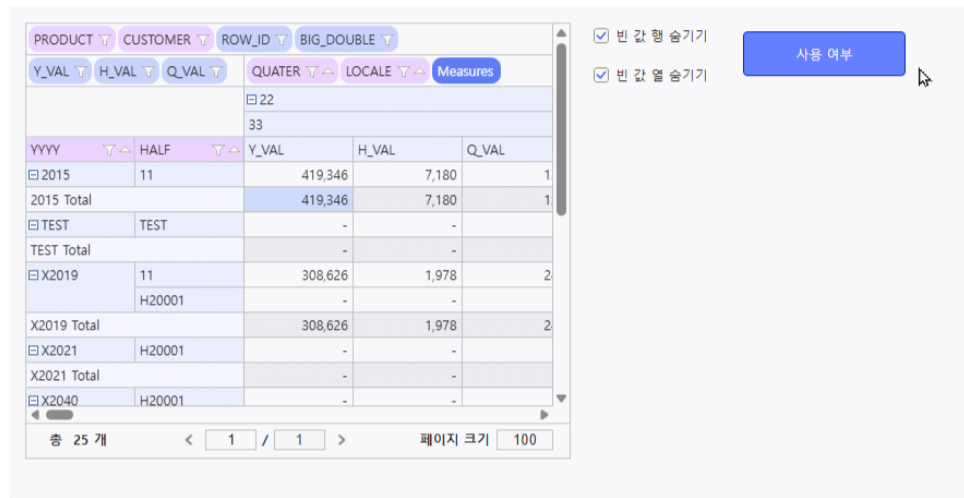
PRODUCT CUSTOMER ROW_ID BIG_DOUBLE

Y_VAL H_VAL Q_VAL QUATER LOCALE Measures

⊟22

33

| YYYY | HALF | Y_VAL | H_VAL | Q_VAL |
|---|---|---|---|---|
| ⊟2015 | 11 | 419,346 | 7,180 | 1 |
| 2015 Total | | 419,346 | 7,180 | 1 |
| ⊟TEST | TEST | - | - | |
| TEST Total | | - | - | |
| ⊟X2019 | 11 | 308,626 | 1,978 | 2 |
| | H20001 | - | - | |
| X2019 Total | | 308,626 | 1,978 | 2 |
| ⊟X2021 | H20001 | - | - | |
| X2021 Total | | - | - | |
| ⊟X2040 | H20001 | - | - | |

총 25 개 ‹ 1 / 1 › 페이지 크기 100

빈 값 행 숨기기

빈 값 열 숨기기

사용 여부